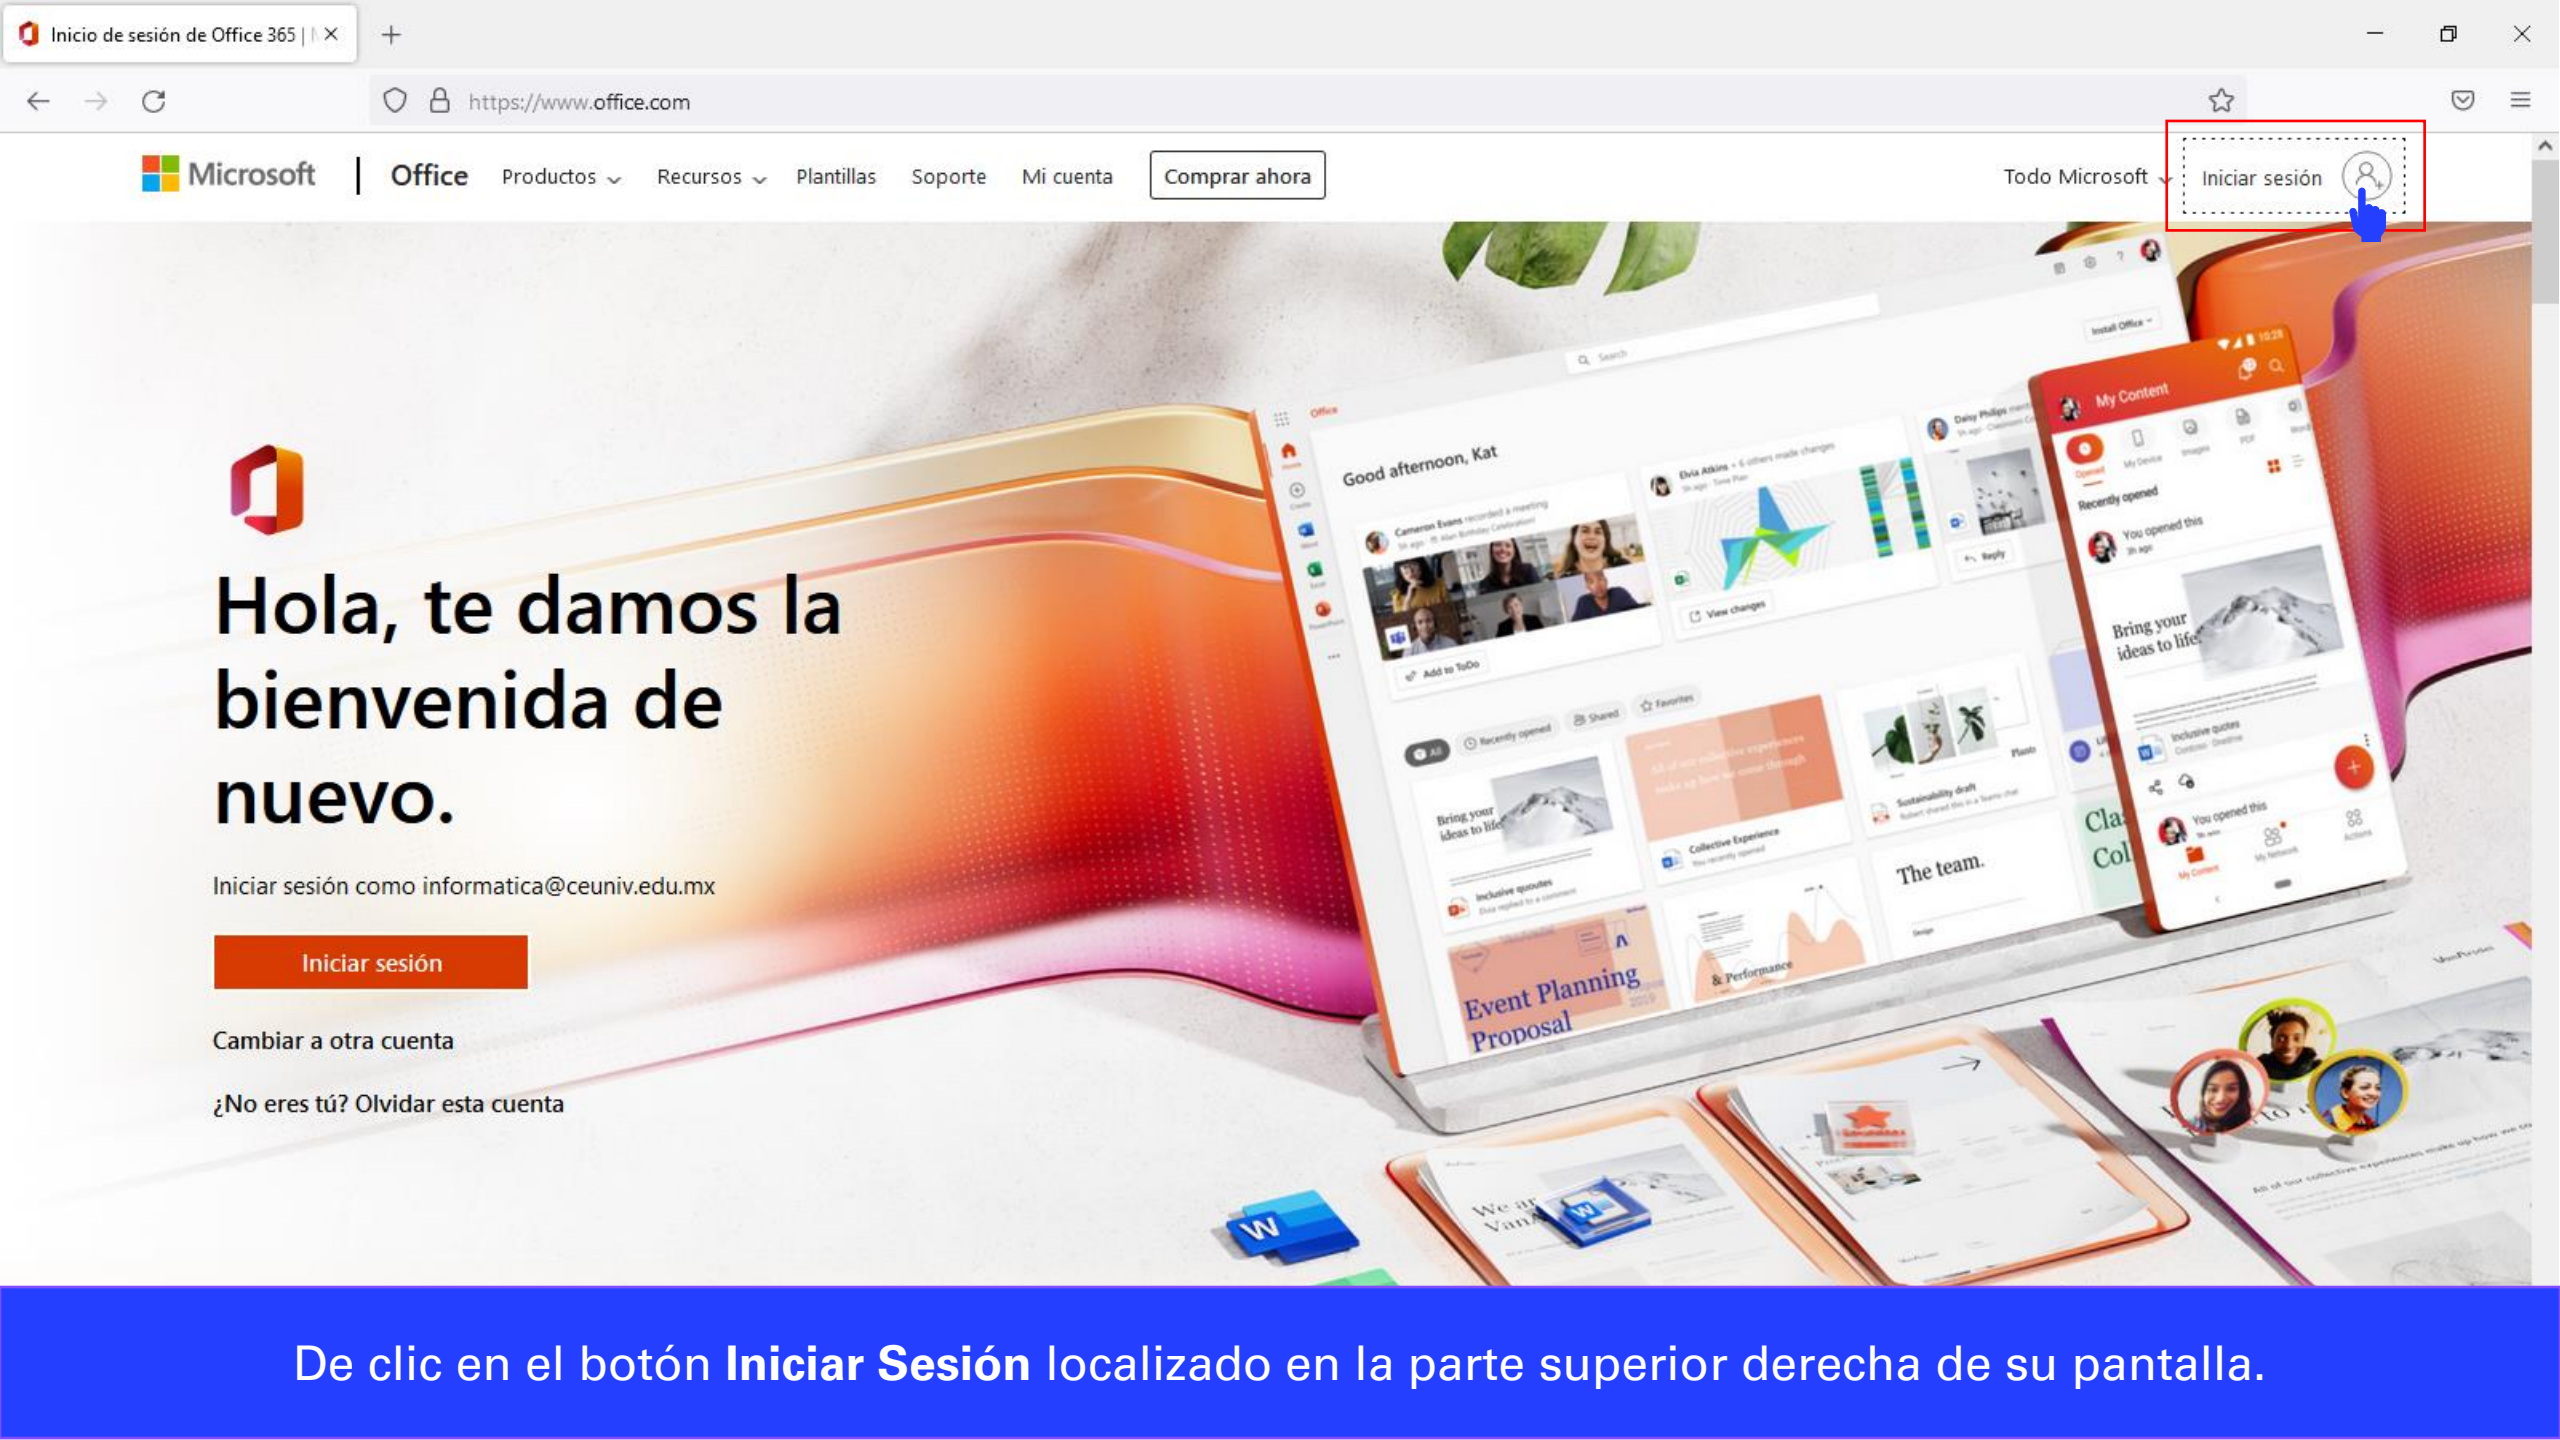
Inicio de sesión de Office 365 | M ×

https://www.office.com

Microsoft | Office Productos Recursos Plantillas Soporte Mi cuenta Comprar ahora

Todo Microsoft Iniciar sesión

Good afternoon, Kat

My Content

Bring your ideas to life

Event Planning Proposal

The team.

Hola, te damos la bienvenida de nuevo.

Iniciar sesión como informatica@ceuniv.edu.mx

Iniciar sesión

Cambiar a otra cuenta

¿No eres tú? Olvidar esta cuenta

De clic en el botón **Iniciar Sesión** localizado en la parte superior derecha de su pantalla.